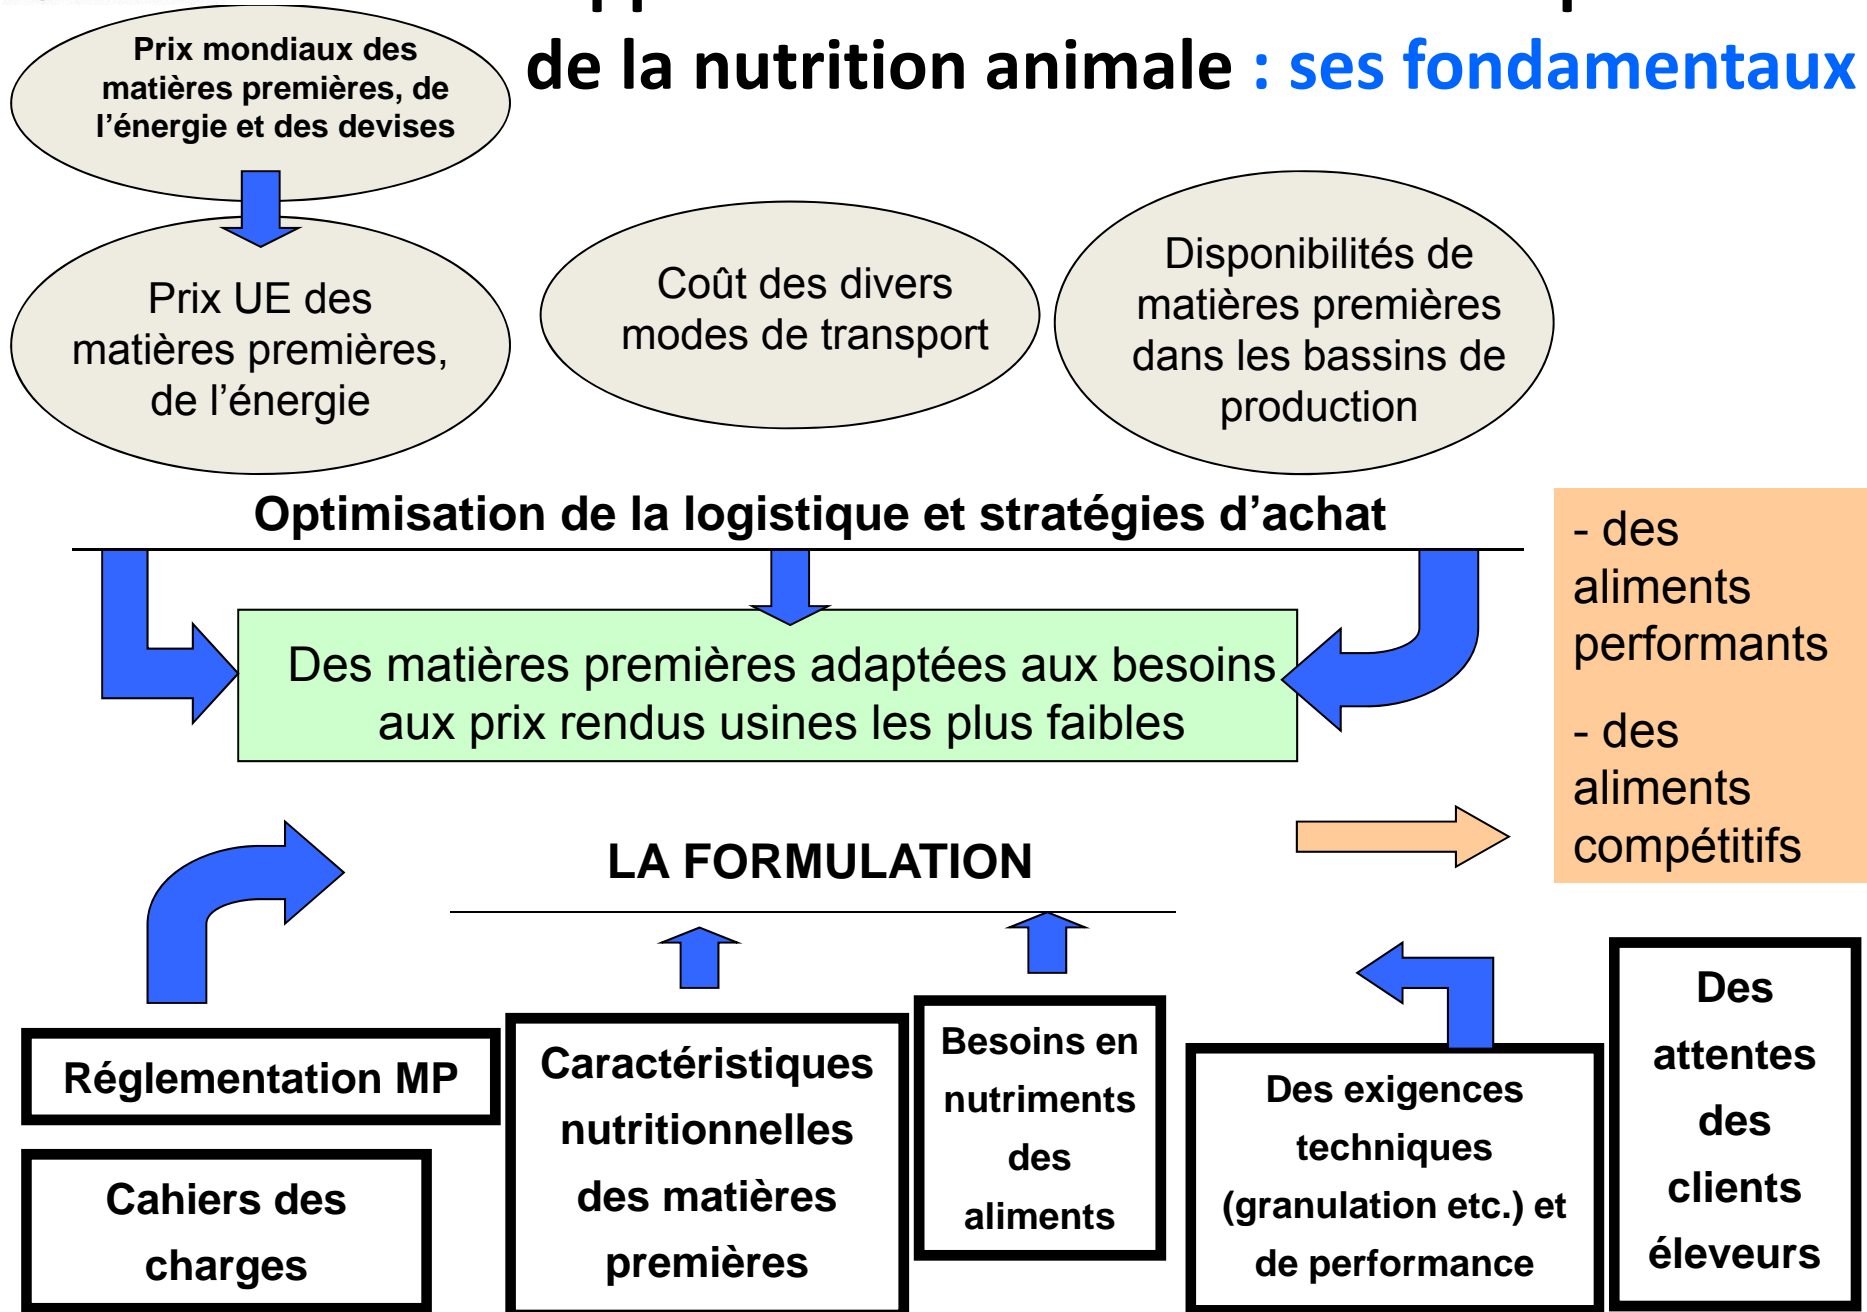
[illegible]
de la nutrition animale : ses fondamentaux

Prix mondiaux des matières premières, de l'énergie et des devises

Prix UE des matières premières, de l'énergie

Coût des divers modes de transport

Disponibilités de matières premières dans les bassins de production

Optimisation de la logistique et stratégies d'achat

Des matières premières adaptées aux besoins aux prix rendus usines les plus faibles

- des aliments performants

- des aliments compétitifs

LA FORMULATION

Réglementation MP

Cahiers des charges

Caractéristiques nutritionnelles des matières premières

Besoins en nutriments des aliments

Des exigences techniques (granulation etc.) et de performance

Des attentes des clients éleveurs